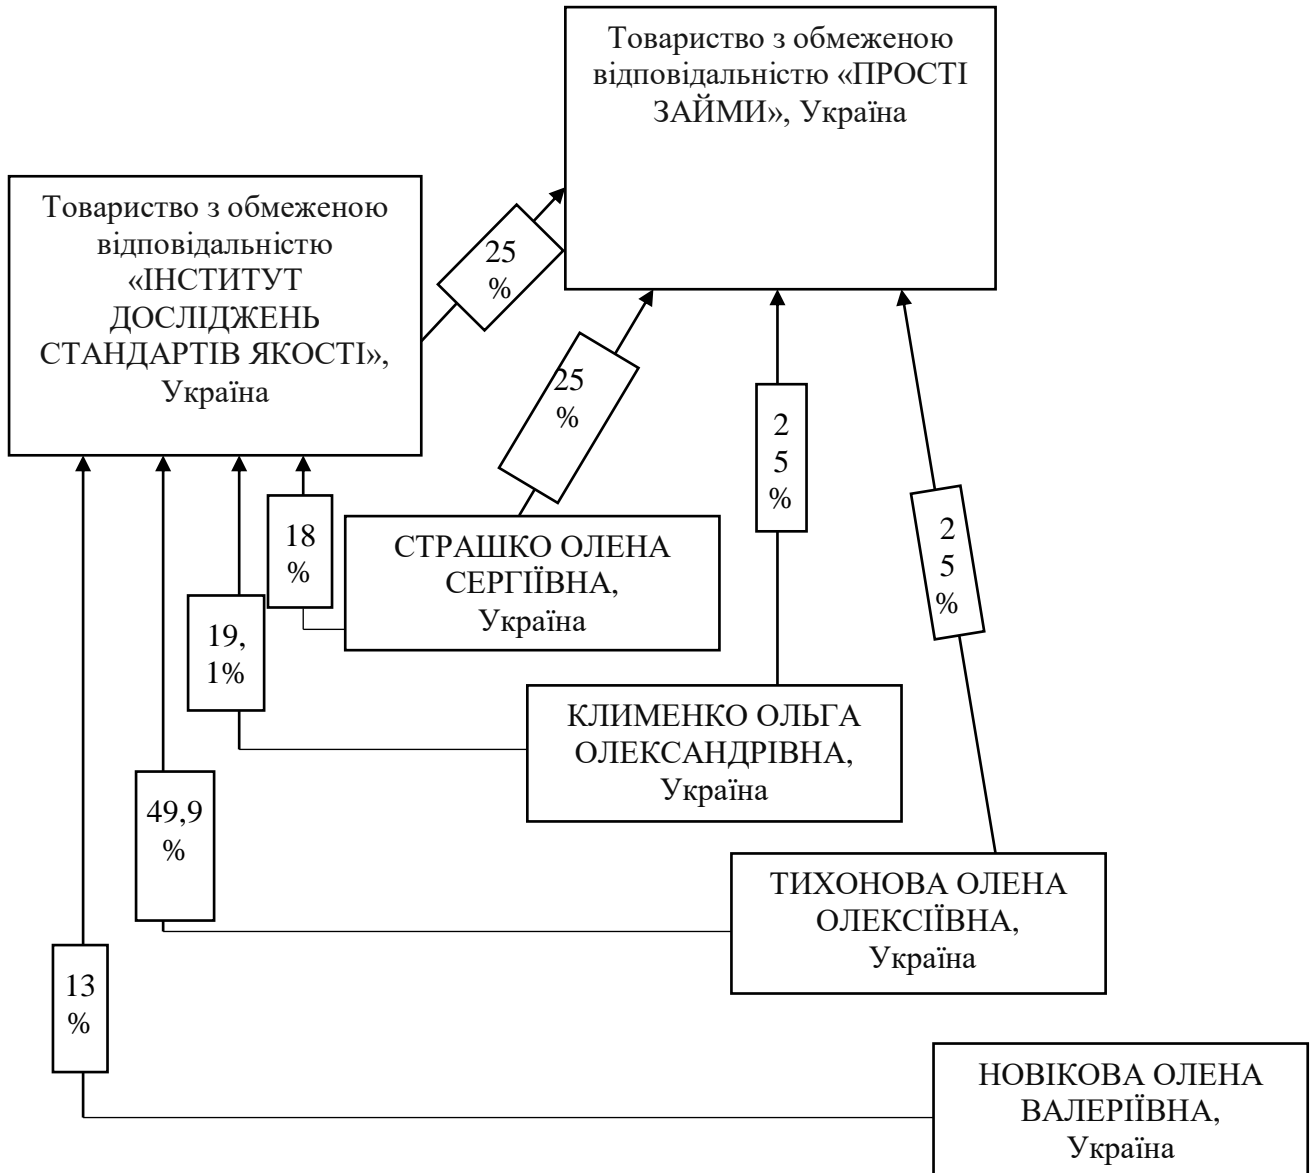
Товариство з обмеженою відповідальністю «ПРОСТІ ЗАЙМИ», Україна

Товариство з обмеженою відповідальністю «ІНСТИТУТ ДОСЛІДЖЕНЬ СТАНДАРТІВ ЯКОСТІ», Україна

25 %

25 %

2 5 %

2 5 %

18 %

СТРАШКО ОЛЕНА СЕРГІЇВНА, Україна

19, 1%

КЛИМЕНКО ОЛЬГА ОЛЕКСАНДРІВНА, Україна

49,9 %

ТИХОНОВА ОЛЕНА ОЛЕКСІЇВНА, Україна

13 %

НОВІКОВА ОЛЕНА ВАЛЕРІЇВНА, Україна